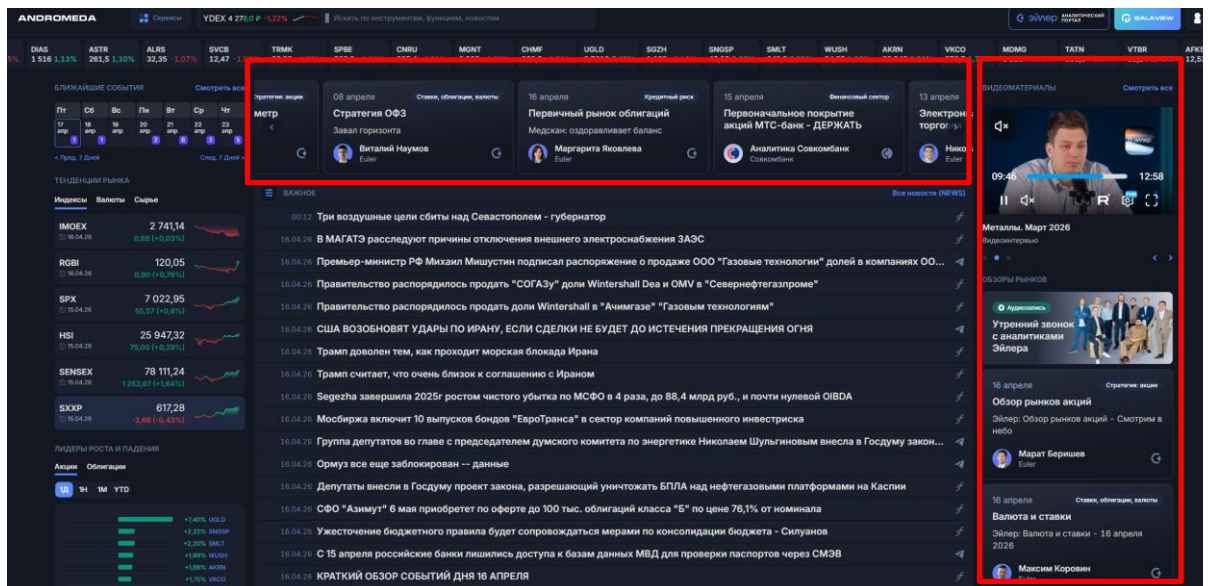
ANDROMEDA Сервисы YDEX 4 276,0 ₽ -1,22% Искать по инструментам, функциям, новостям

G эйлер АНАЛИТИЧЕСКИЙ ПОРТАЛ G GALAVIEW

DIAS 1 516 1,13% ASTR 261,5 1,10% ALRS 32,35 -1,07% SVCB 12,47 TRMK SPBE CNRU MGNT CHMF UGLD SGZH SNGSP SMLT WUSH AKRN VKCO MDMG TATN VTBR AFKS 12,53

БЛИЖАЙШИЕ СОБЫТИЯ Смотреть все

| Пт | Сб | Вс | Пн | Вт | Ср | Чт |
|---|---|---|---|---|---|---|
| 17 апр | 18 апр | 19 апр | 20 апр | 21 апр | 22 апр | 23 апр |

< Пред. 7 Дней След. 7 Дней >

ТЕНДЕНЦИИ РЫНКА

Индексы Валюты Сырье

IMOEX 16.04.26 2 741,14 0,89 (+0,03%)
RGBI 16.04.26 120,05 0,90 (+0,76%)
SPX 15.04.26 7 022,95 55,57 (+0,8%)
HSI 15.04.26 25 947,32 75,00 (+0,29%)
SENSEX 15.04.26 78 111,24 1 263,67 (+1,64%)
SXXP 16.04.26 617,28 -2,68 (-0,43%)

ЛИДЕРЫ РОСТА И ПАДЕНИЯ

Акции Облигации

1Д 1Н 1М YTD

+7,40% UGLD
+2,22% SNGSP
+2,20% SMLT
+1,99% WUSH
+1,88% AKRN
+1,76% VKCO

Стратегия акций
метр

08 апреля Ставки, облигации, валюты
Стратегия ОФЗ
Завал горизонта
Виталий Наумов Euler

16 апреля Кредитный риск
Первичный рынок облигаций
Медскан: оздоравливает баланс
Маргарита Яковлева Euler

15 апреля Финансовый сектор
Первоначальное покрытие акций МТС-банк - ДЕРЖАТЬ
Аналитика Совкомбанк Совкомбанк

13 апреля
Электрон торгов
Нико Euler

ВАЖНОЕ Все новости (NEWS)

00:12 Три воздушные цели сбиты над Севастополем - губернатор
16.04.26 В МАГАТЭ расследуют причины отключения внешнего электроснабжения ЗАЭС
16.04.26 Премьер-министр РФ Михаил Мишустин подписал распоряжение о продаже ООО "Газовые технологии" долей в компаниях ОО...
16.04.26 Правительство распорядилось продать "СОГАЗу" доли Wintershall Dea и OMV в "Севернефтегазпроме"
16.04.26 Правительство распорядилось продать доли Wintershall в "Ачимгазе" "Газовым технологиям"
16.04.26 США ВОЗОБНОВЯТ УДАРЫ ПО ИРАНУ, ЕСЛИ СДЕЛКИ НЕ БУДЕТ ДО ИСТЕЧЕНИЯ ПРЕКРАЩЕНИЯ ОГНЯ
16.04.26 Трамп доволен тем, как проходит морская блокада Ирана
16.04.26 Трамп считает, что очень близок к соглашению с Ираном
16.04.26 Segezha завершила 2025г ростом чистого убытка по МСФО в 4 раза, до 88,4 млрд руб., и почти нулевой OIBDA
16.04.26 Мосбиржа включит 10 выпусков бондов "ЕвроТранса" в сектор компаний повышенного инвестриска
16.04.26 Группа депутатов во главе с председателем думского комитета по энергетике Николаем Шульгиновым внесла в Госдуму закон...
16.04.26 Ормуз все еще заблокирован -- данные
16.04.26 Депутаты внесли в Госдуму проект закона, разрешающий уничтожать БПЛА над нефтегазовыми платформами на Каспии
16.04.26 СФО "Азимут" 6 мая приобретет по оферте до 100 тыс. облигаций класса "Б" по цене 76,1% от номинала
16.04.26 Ужесточение бюджетного правила будет сопровождаться мерами по консолидации бюджета - Силуанов
16.04.26 С 15 апреля российские банки лишились доступа к базам данных МВД для проверки паспортов через СМЭВ
16.04.26 КРАТКИЙ ОБЗОР СОБЫТИЙ ДНЯ 16 АПРЕЛЯ

ВИДЕОМАТЕРИАЛЫ Смотреть все

09:46 12:58

Металлы. Март 2026
Видеоинтервью

ОБЗОРЫ РЫНКОВ

Аудиозапись
Утренний звонок с аналитиками Эйлера

16 апреля Стратегия акций
Обзор рынков акций
Эйлер: Обзор рынков акций - Смотрим в небо
Марат Беришев Euler

16 апреля Ставки, облигации, валюты
Валюта и ставки
Эйлер: Валюта и ставки - 16 апреля 2026
Максим Коровин